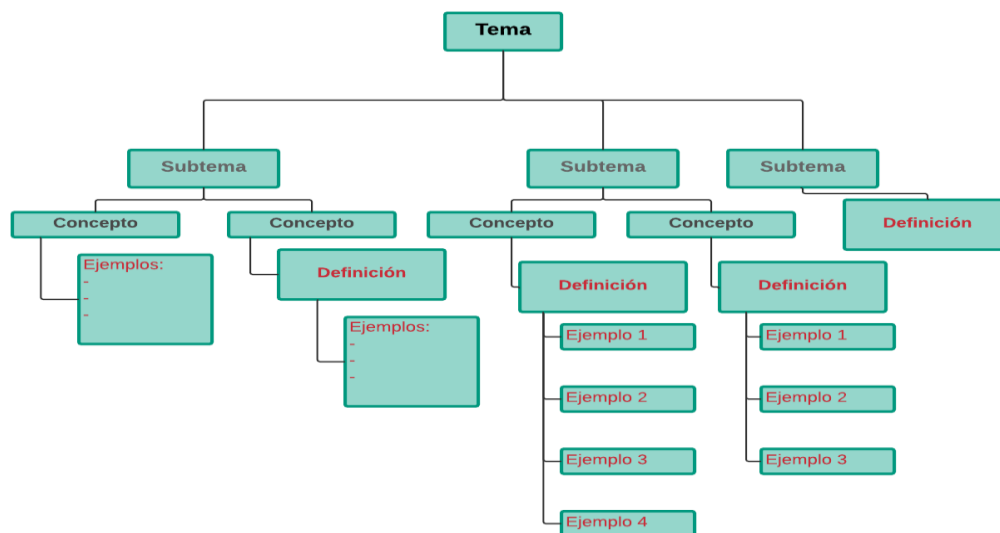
Tema

Subtema

Concepto

Ejemplos:
-
-
-

Concepto

Definición

Ejemplos:
-
-
-

Subtema

Concepto

Definición

Ejemplo 1

Ejemplo 2

Ejemplo 3

Ejemplo 4

Concepto

Definición

Ejemplo 1

Ejemplo 2

Ejemplo 3

Subtema

Definición